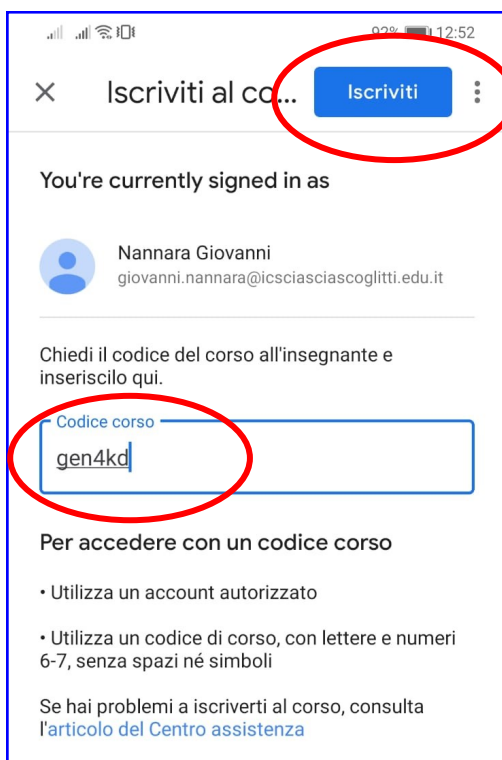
92% 12:52

Iscriviti al co...

Iscriviti

You're currently signed in as

Nannara Giovanni
giovanni.nannara@icsciasciascoglitti.edu.it

Chiedi il codice del corso all'insegnante e inseriscilo qui.

Codice corso
gen4kd

Per accedere con un codice corso

• Utilizza un account autorizzato

• Utilizza un codice di corso, con lettere e numeri 6-7, senza spazi né simboli

Se hai problemi a iscriverti al corso, consulta l'articolo del Centro assistenza